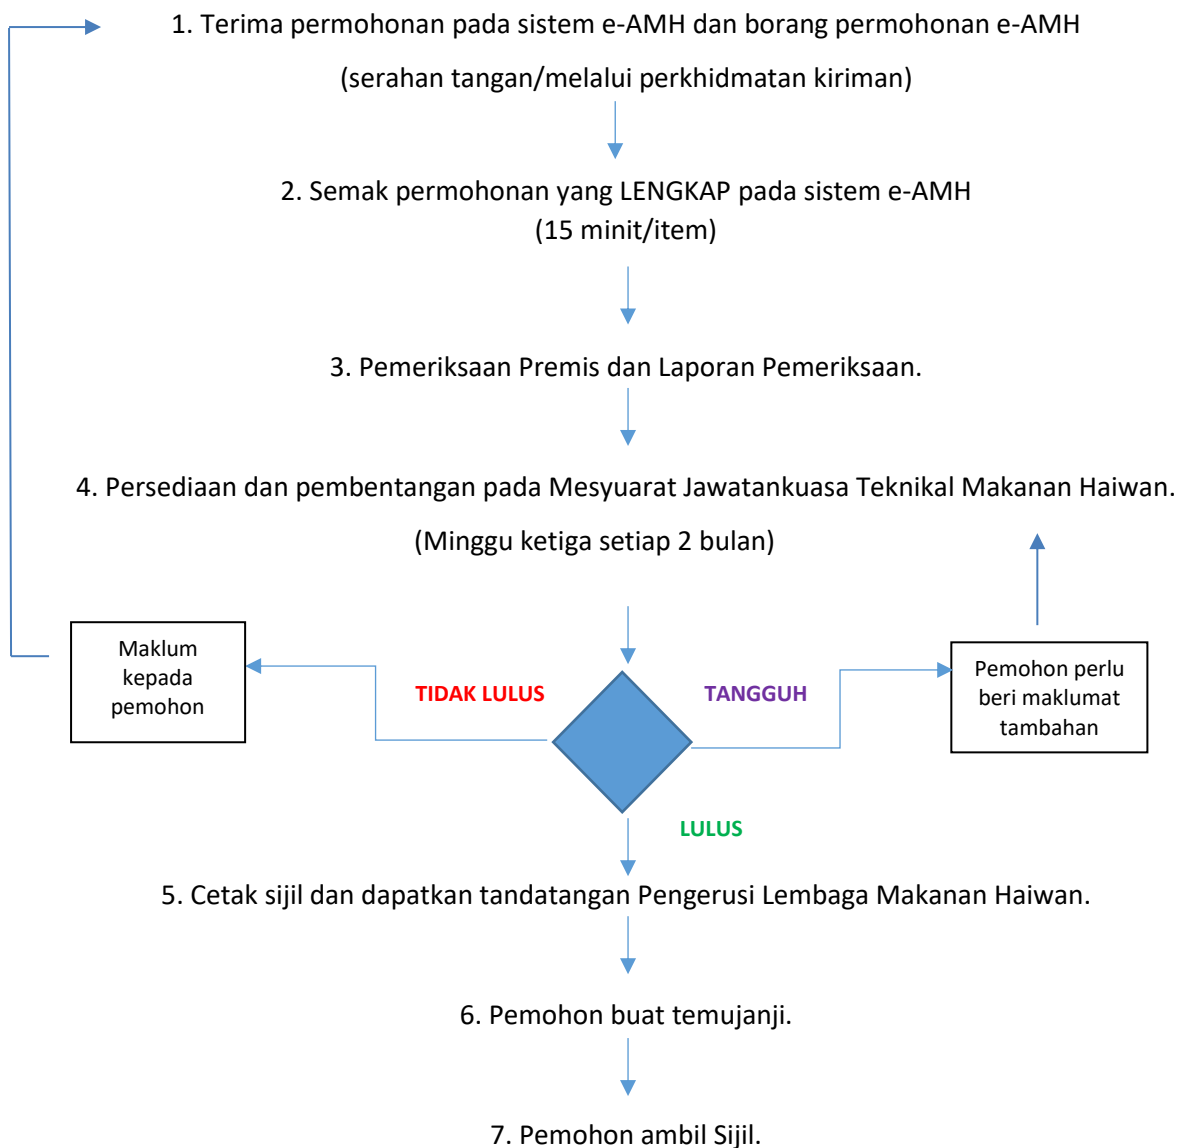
1. Terima permohonan pada sistem e-AMH dan borang permohonan e-AMH

(serahan tangan/melalui perkhidmatan kiriman)

2. Semak permohonan yang LENGKAP pada sistem e-AMH
(15 minit/item)

3. Pemeriksaan Premis dan Laporan Pemeriksaan.

4. Persediaan dan pembentangan pada Mesyuarat Jawatankuasa Teknikal Makanan Haiwan.

(Minggu ketiga setiap 2 bulan)

Maklum kepada pemohon

TIDAK LULUS

TANGGUH

Pemohon perlu beri maklumat tambahan

LULUS

5. Cetak sijil dan dapatkan tandatangan Pengerusi Lembaga Makanan Haiwan.

6. Pemohon buat temujanji.

7. Pemohon ambil Sijil.